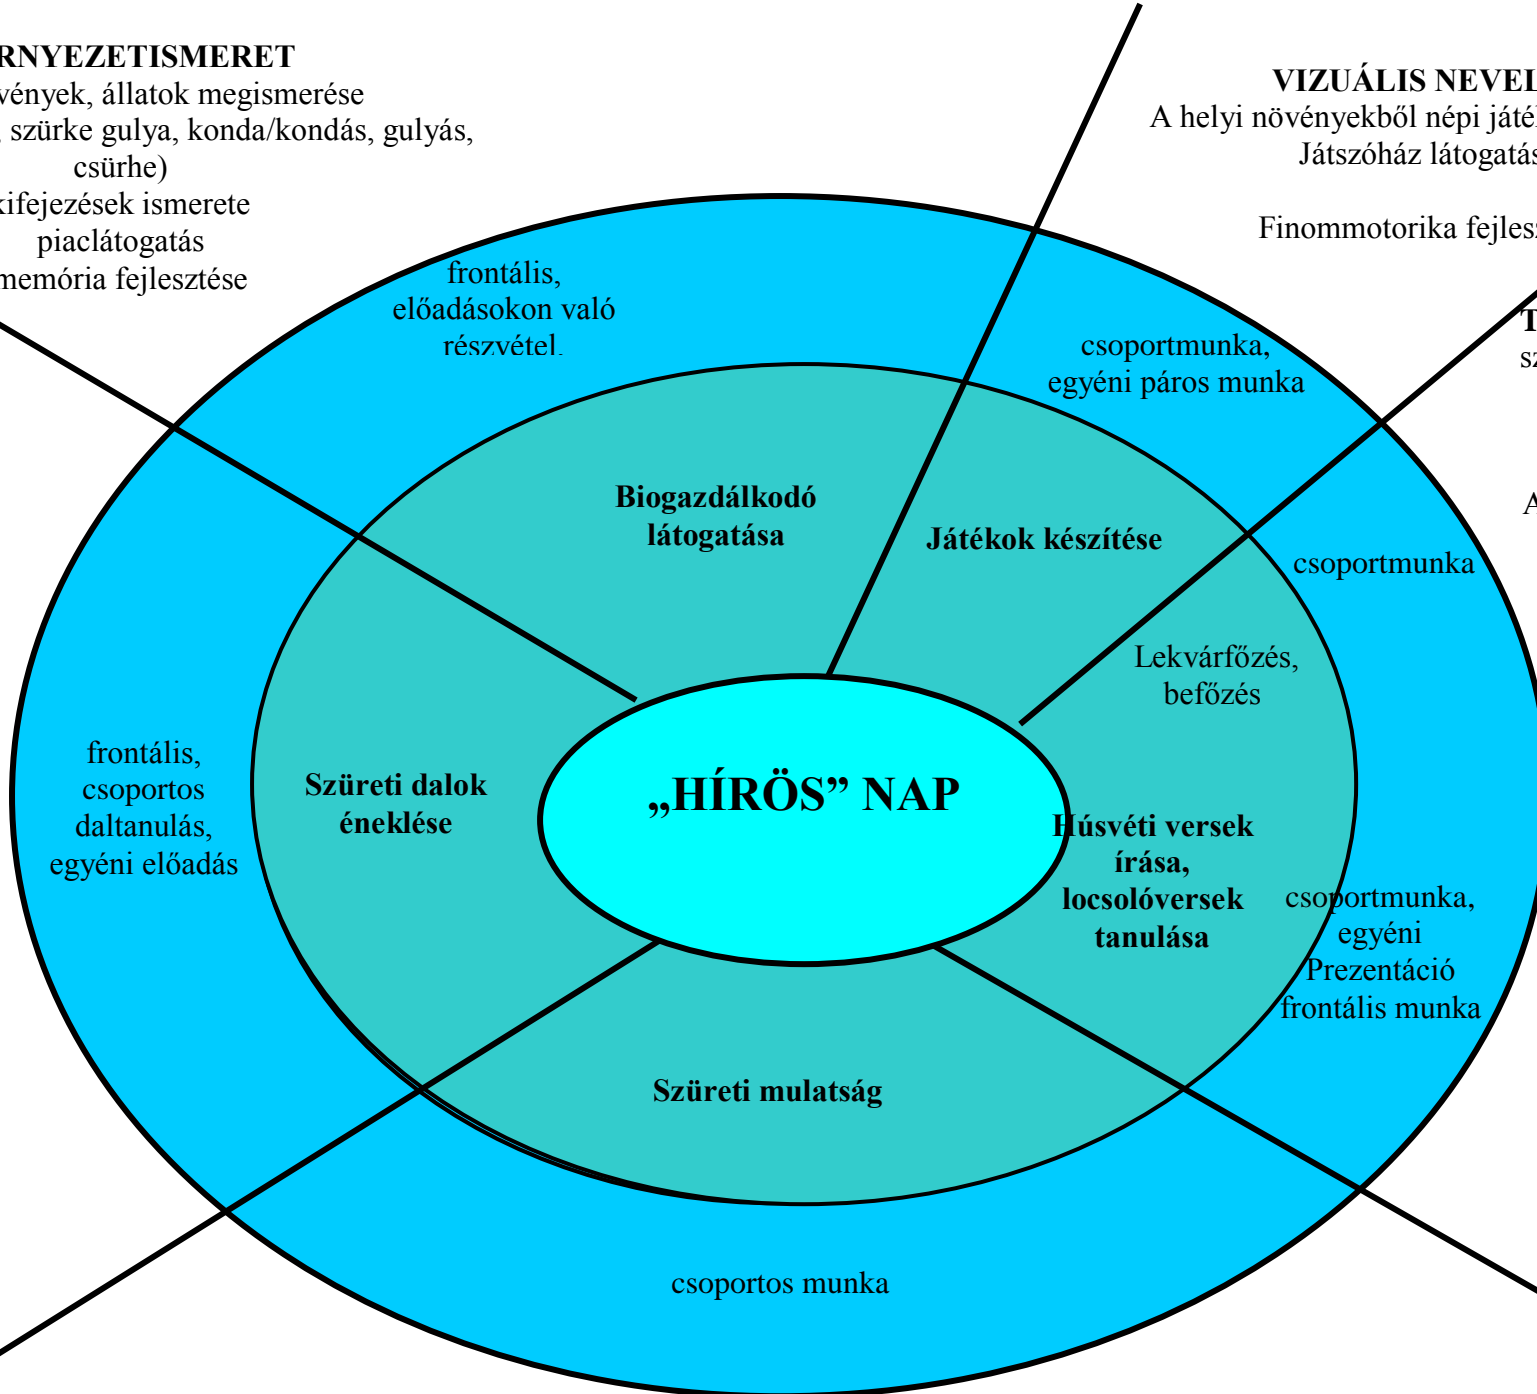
RNYEZETISMERET
vények, állatok megismerése
, szürke gulya, konda/kondás, gulyás, csürhe)
kifejezések ismerete
piaclátogatás
memória fejlesztése

VIZUÁLIS NEVEL
A helyi növényekből népi játé
Játszóház látogatás

Finommotorika fejles

T
sz

A

frontális, előadásokon való részvétel

csoportmunka, egyéni páros munka

Biogazdálkodó látogatása

Játékok készítése

csoportmunka

Lekvárfőzés, befőzés

frontális, csoportos daltanulás, egyéni előadás

Szüreti dalok éneklése

„HÍRÖS” NAP

Húsvéti versek írása, locsolóversek tanulása

csoportmunka, egyéni Prezentáció frontális munka

Szüreti mulatság

csoportos munka